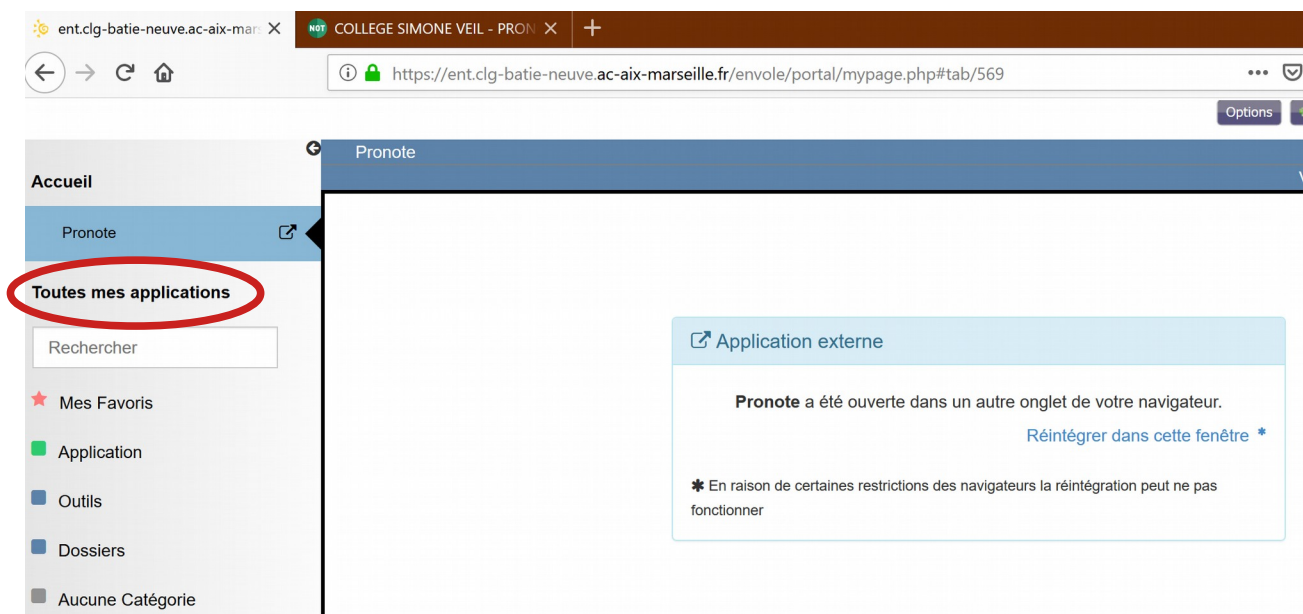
ent.clg-batie-neuve.ac-aix-mar ×
NOT COLLEGE SIMONE VEIL - PRON ×
+

https://ent.clg-batie-neuve.ac-aix-marseille.fr/envole/portal/mypage.php#tab/569

Options

Pronote

Accueil

Pronote

Toutes mes applications

Rechercher

Mes Favoris

Application

Outils

Dossiers

Aucune Catégorie

Application externe

**Pronote** a été ouverte dans un autre onglet de votre navigateur.

Réintégrer dans cette fenêtre *

✱ En raison de certaines restrictions des navigateurs la réintégration peut ne pas fonctionner